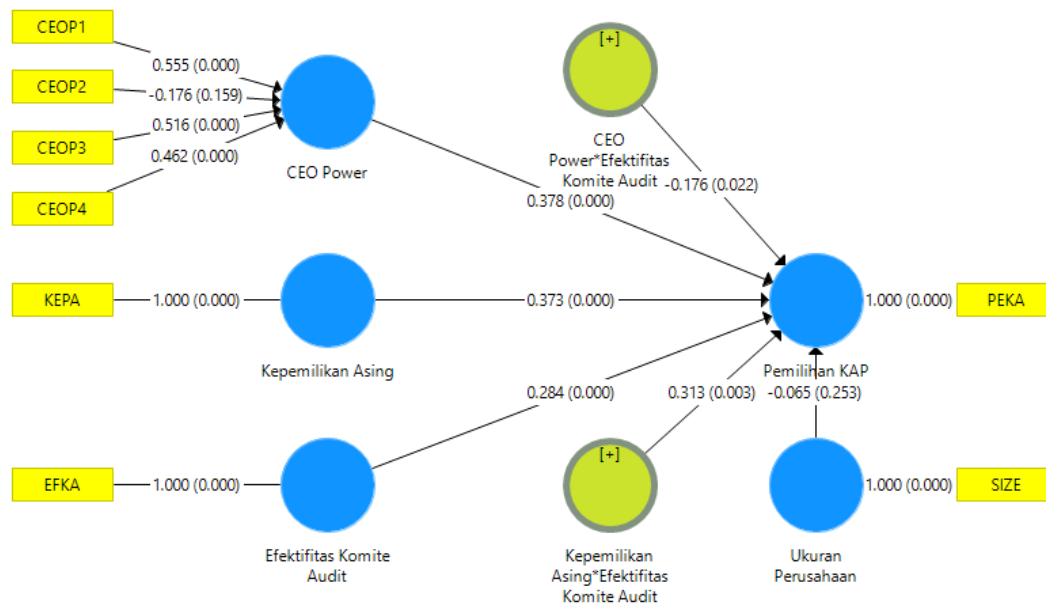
CEOP1

0.555 (0.000)

CEOP2

-0.176 (0.159)

CEOP3

0.516 (0.000)

0.462 (0.000)

CEOP4

CEO Power

[+]

CEO Power*Efektifitas Komite Audit

-0.176 (0.022)

0.378 (0.000)

KEPA

1.000 (0.000)

0.373 (0.000)

1.000 (0.000)

PEKA

Kepemilikan Asing

Pemilihan KAP

0.284 (0.000)

0.313 (0.003)

-0.065 (0.253)

[+]

EFKA

1.000 (0.000)

1.000 (0.000)

SIZE

Efektifitas Komite Audit

Kepemilikan Asing*Efektifitas Komite Audit

Ukuran Perusahaan